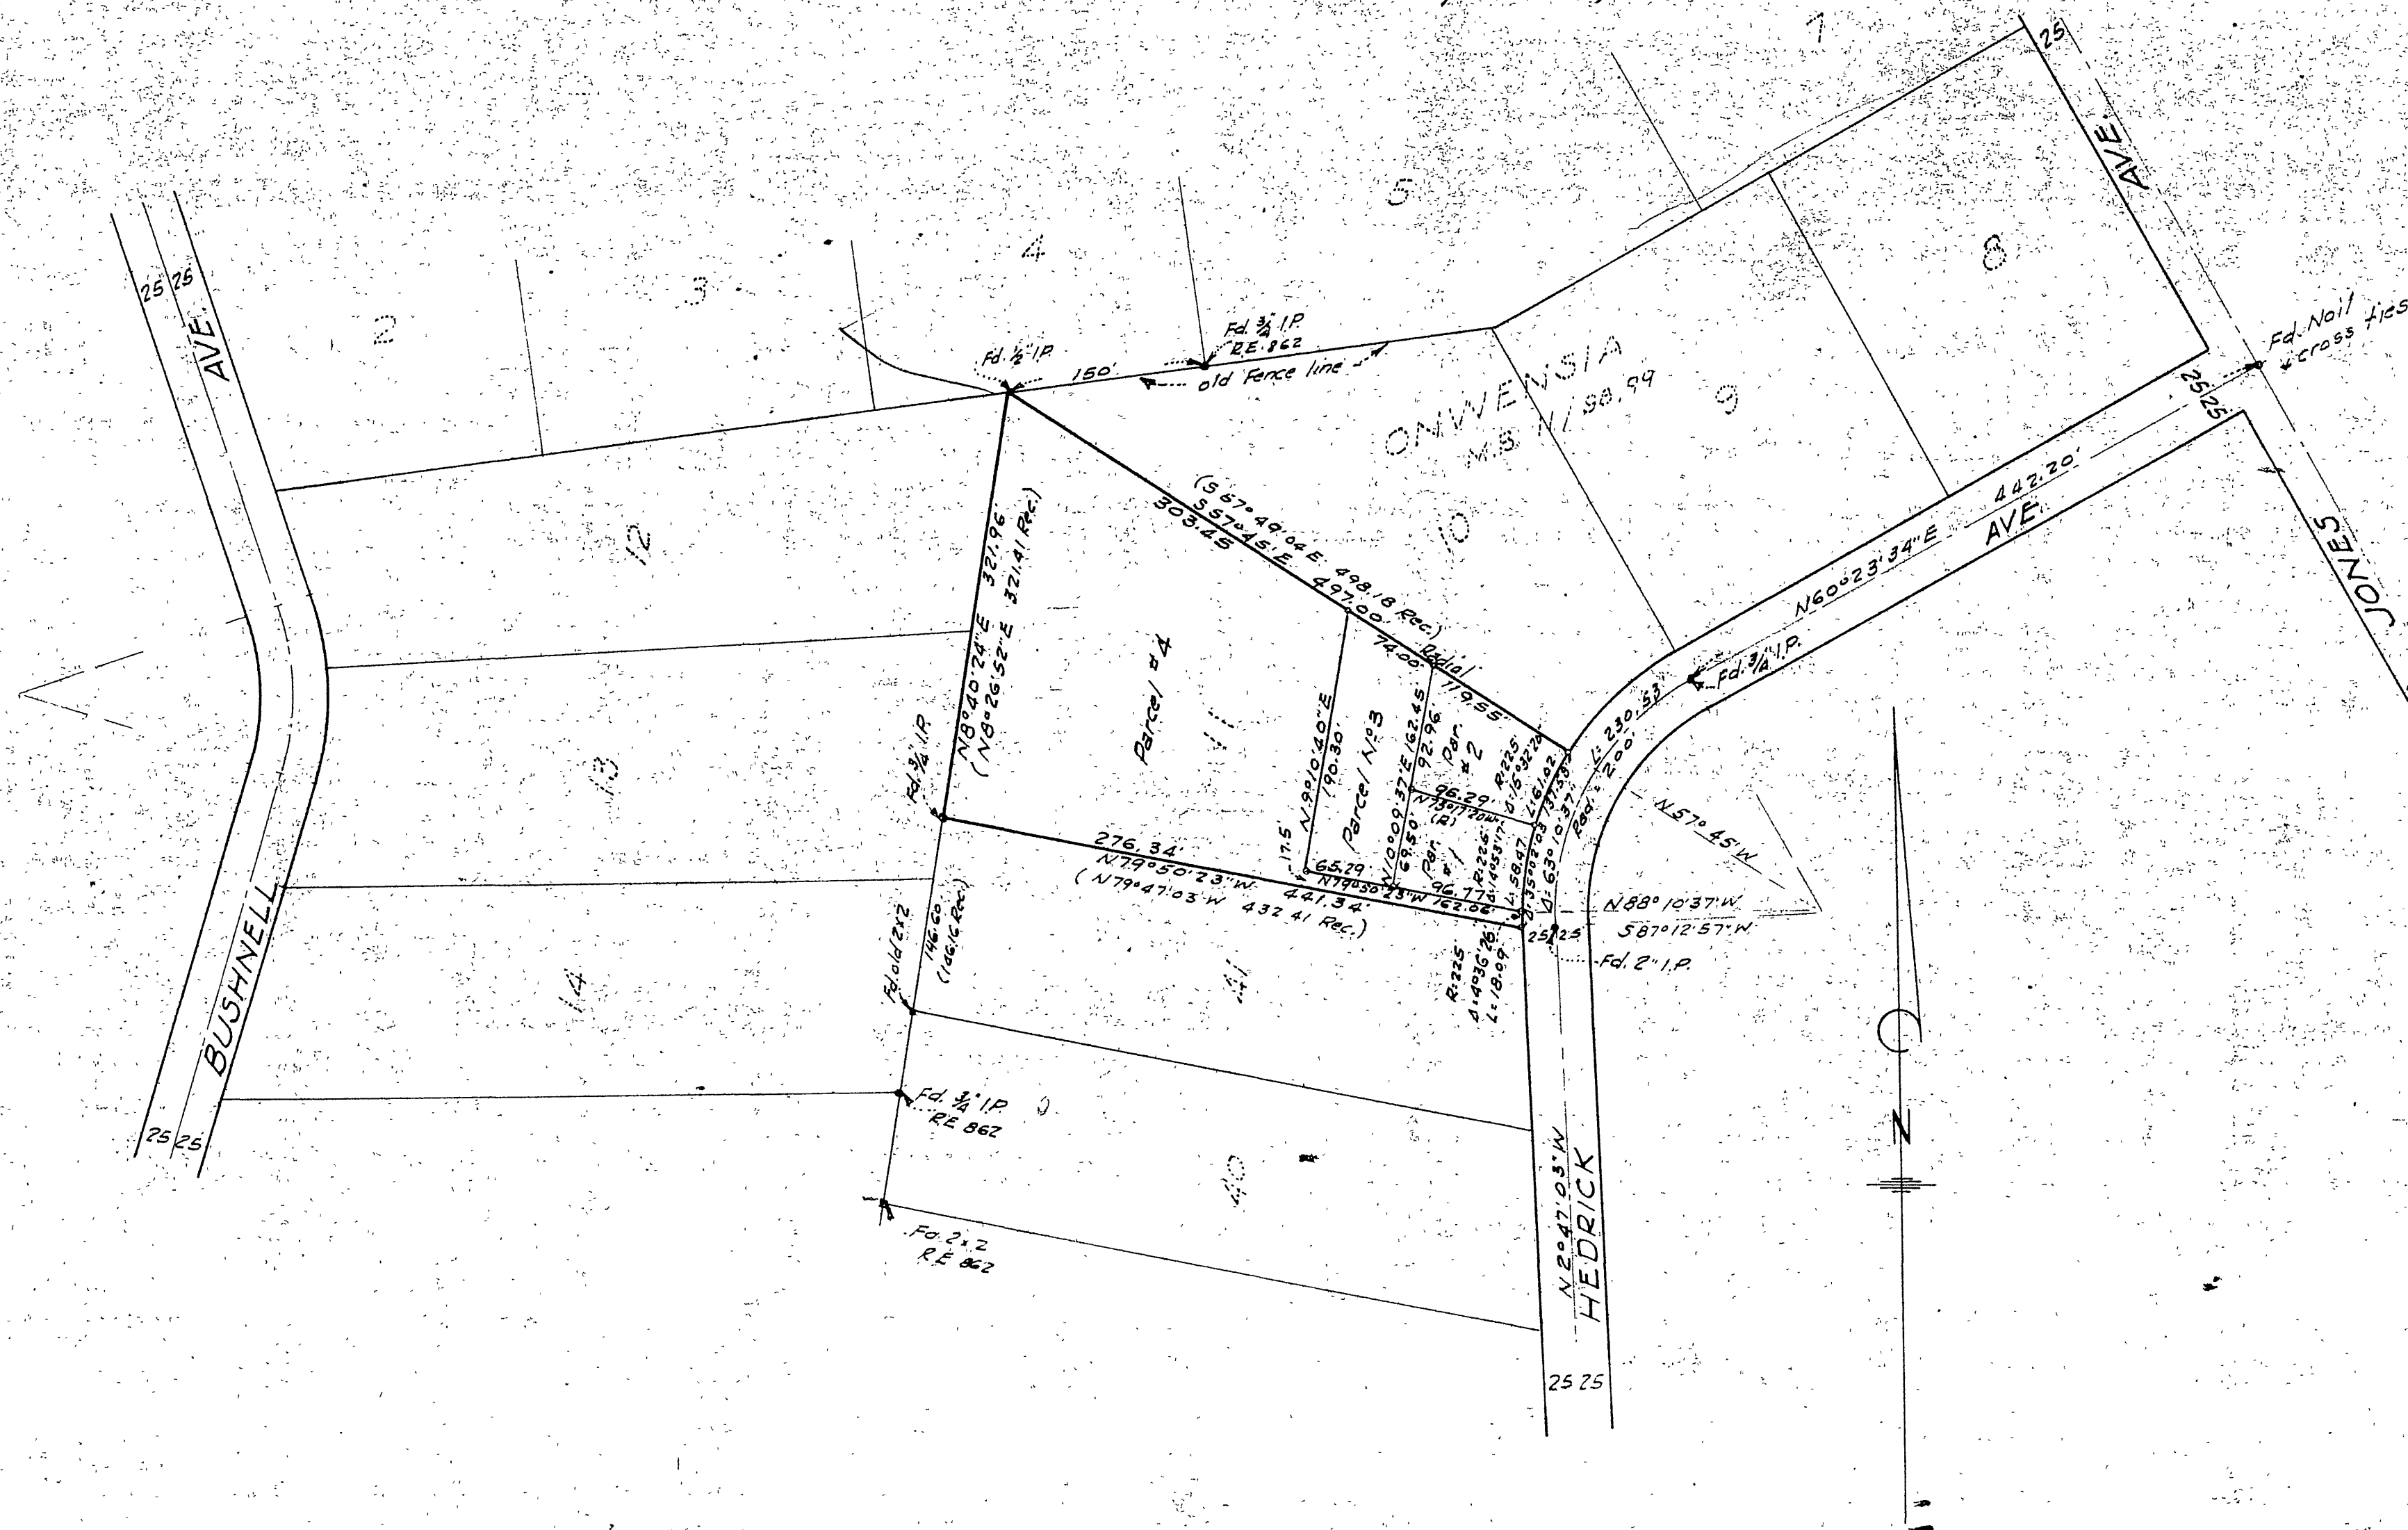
7
25
AVE.
5
4
3
2
8
25 25
AVE.
Fd. $\frac{3}{4}$ I.P.
R.E. 862
Fd. $\frac{1}{2}$" I.P.
150'
old Fence line
ONWENSIA
M.B. 11/98,99
9
Fd. Nail
& cross ties
25 25
12
10
(S 67°49'04"E 498.18 Rec.)
S 57°45'E 497.00
303.45
442.20'
N60°23'34"E
AVE.
JONES
N8°40'24"E 321.96
(N8°26'52"E 321.41 Rec.)
Parcel #4
11
74.00'
Radial
119.55'
Fd. $\frac{3}{4}$" I.P.
L: 230.53
Rad: 200'
13
Fd. $\frac{3}{4}$ I.P.
N.9°10'40"E
190.30
Parcel No. 3
N10°09'37"E 162.45
92.96
Par. #2
R:225
Δ:15°32'26"
L:61.02
Δ:35°03'13"
96.29
N73°17'20"W
(R)
Δ: 63°10'37"
N 57° 45' W
17.5'
65.29
69.50
Par. #1
R:225
Δ:14°53'17"
58.47
276.34'
N79°50'23"W
N79°50'23"W 162.06
96.77
441.34
(N79°47'03"W 432.41 Rec.)
N88°10'37"W
S87°12'57"W
25 25
Fd. 2" I.P.
Fd. old 2x2
146.00
(146.16 Rec.)
14
41
R:225
Δ:4°36'26"
L:18.09
BUSHNELL
Fd. $\frac{3}{4}$ I.P.
R.E 862
40
N 2°47'03"W
HEDRICK
N
Fd. 2x2
R.E 862
25 25
25 25